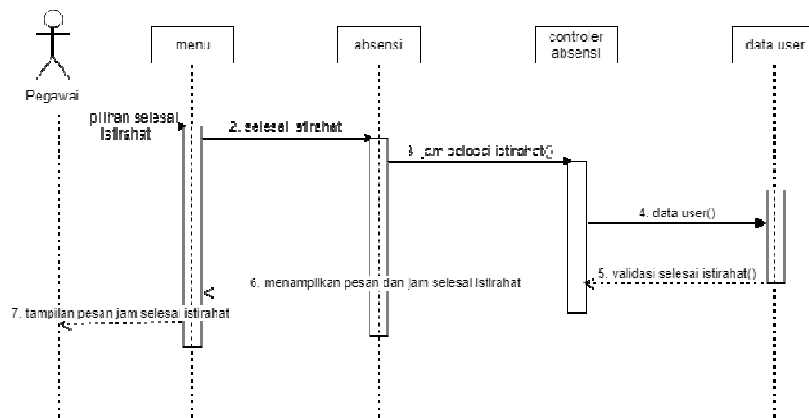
Pegawai

menu

absensi

controler absensi

data user

pilihan selesai istirahat

2. selesai istirahat

3. jam selesai istirahat()

4. data user()

5. validasi selesai istirahat()

6. menampilkan pesan dan jam selesai istirahat

7. tampilan pesan jam selesai istirahat